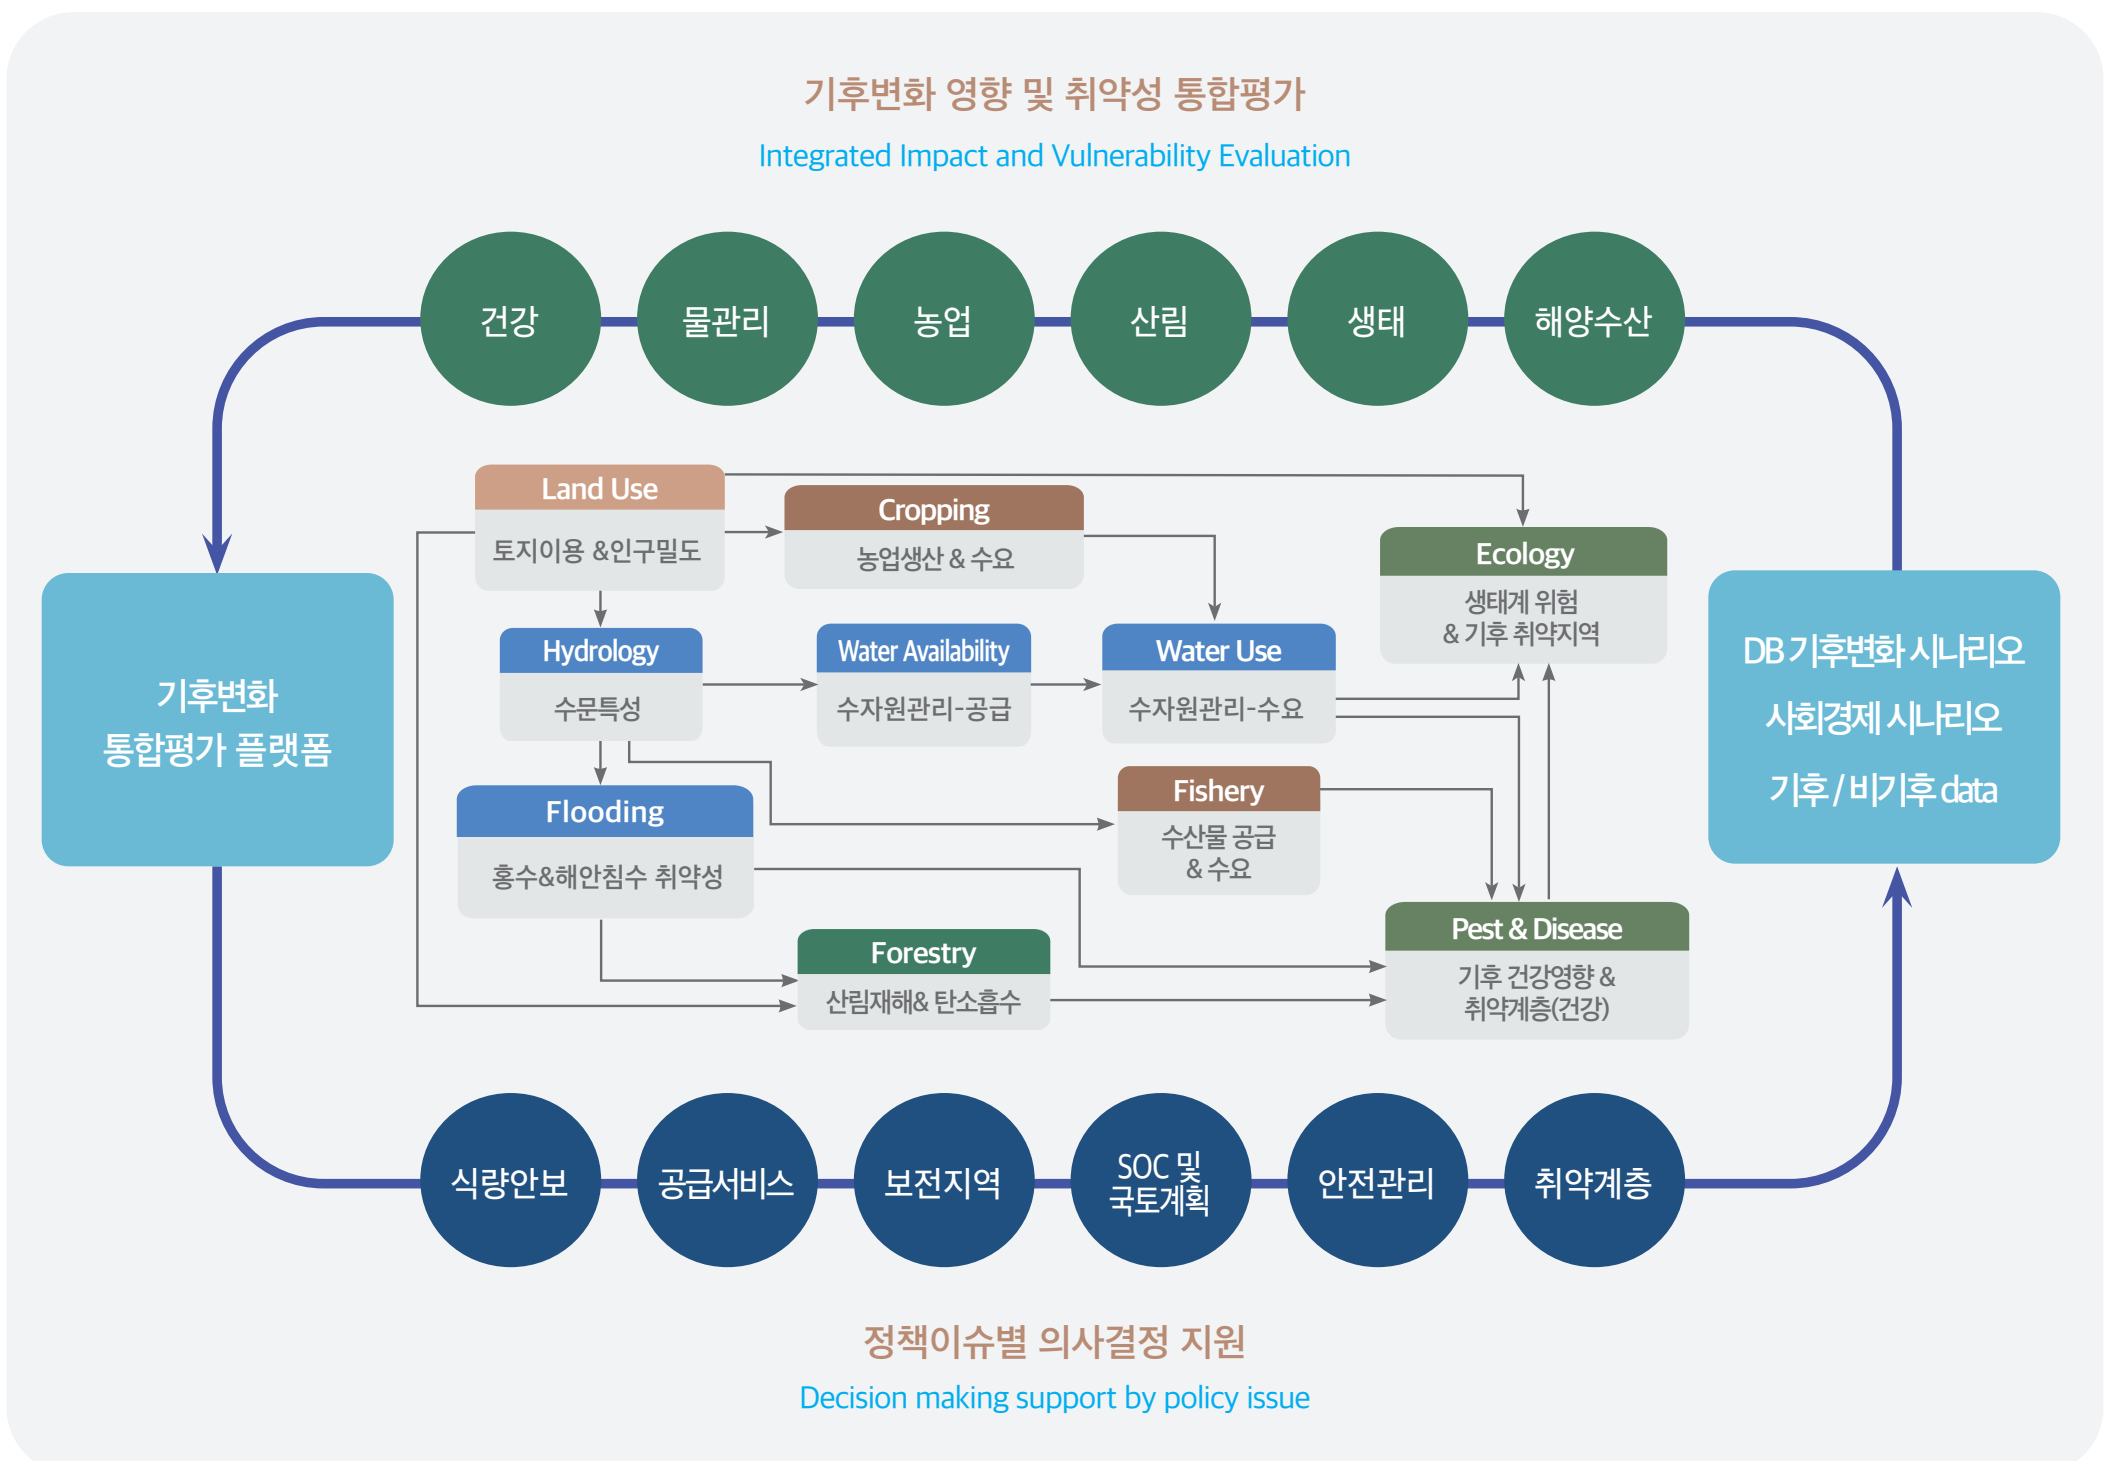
기후변화 영향 및 취약성 통합평가

Integrated Impact and Vulnerability Evaluation

건강
물관리
농업
산림
생태
해양수산

기후변화
통합평가 플랫폼

Land Use
토지이용 &인구밀도

Cropping
농업생산 & 수요

Ecology
생태계 위험
& 기후 취약지역

Hydrology
수문특성

Water Availability
수자원관리-공급

Water Use
수자원관리-수요

Flooding
홍수&해안침수 취약성

Fishery
수산물 공급
& 수요

Pest & Disease
기후 건강영향 &
취약계층(건강)

Forestry
산림재해& 탄소흡수

DB 기후변화 시나리오
사회경제 시나리오
기후 / 비기후 data

식량안보
공급서비스
보전지역
SOC 및
국토계획
안전관리
취약계층

정책이슈별 의사결정 지원

Decision making support by policy issue